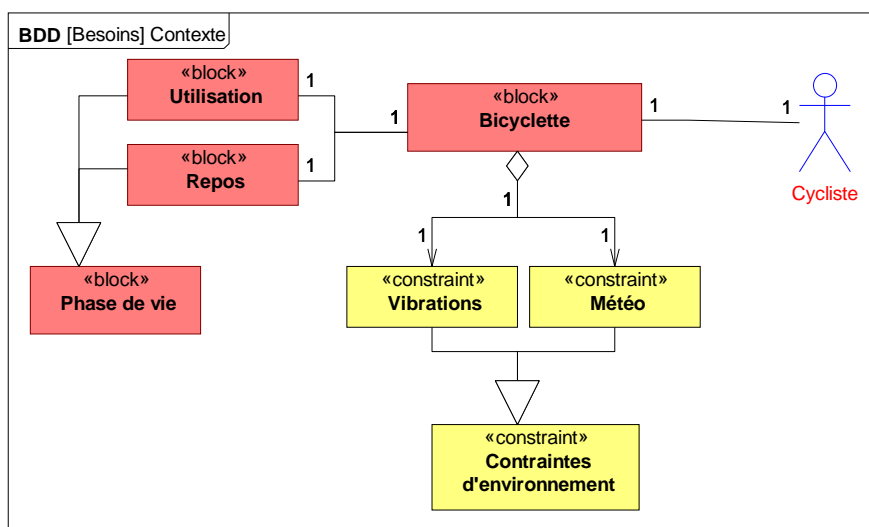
**BDD** [Besoins] Contexte

«block»
**Utilisation**

1

«block»
**Repos**

1

1

«block»
**Bicyclette**

1

1

Cycliste

1

1

1

«block»
**Phase de vie**

«constraint»
**Vibrations**

«constraint»
**Météo**

«constraint»
**Contraintes d'environnement**